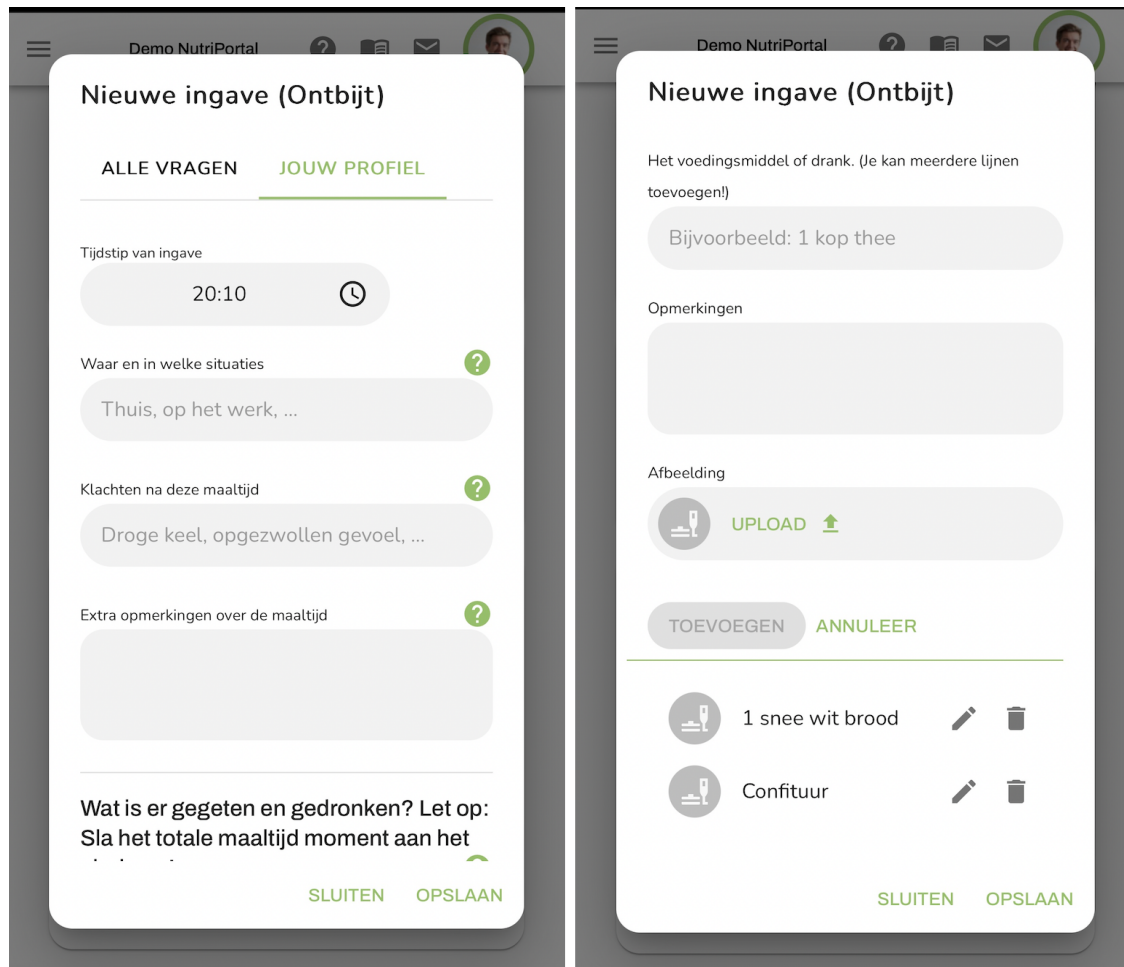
Demo NutriPortal

Nieuwe ingave (Ontbijt)

ALLE VRAGEN JOUW PROFIEL

Tijdstip van ingave

20:10

Waar en in welke situaties

Thuis, op het werk, ...

Klachten na deze maaltijd

Droge keel, opgezwollen gevoel, ...

Extra opmerkingen over de maaltijd

Wat is er gegeten en gedronken? Let op: Sla het totale maaltijd moment aan het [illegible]

SLUITEN OPSLAAN

Demo NutriPortal

Nieuwe ingave (Ontbijt)

Het voedingsmiddel of drank. (Je kan meerdere lijnen toevoegen!)

Bijvoorbeeld: 1 kop thee

Opmerkingen

Afbeelding

UPLOAD

TOEVOEGEN ANNULEER

1 snee wit brood

Confituur

SLUITEN OPSLAAN